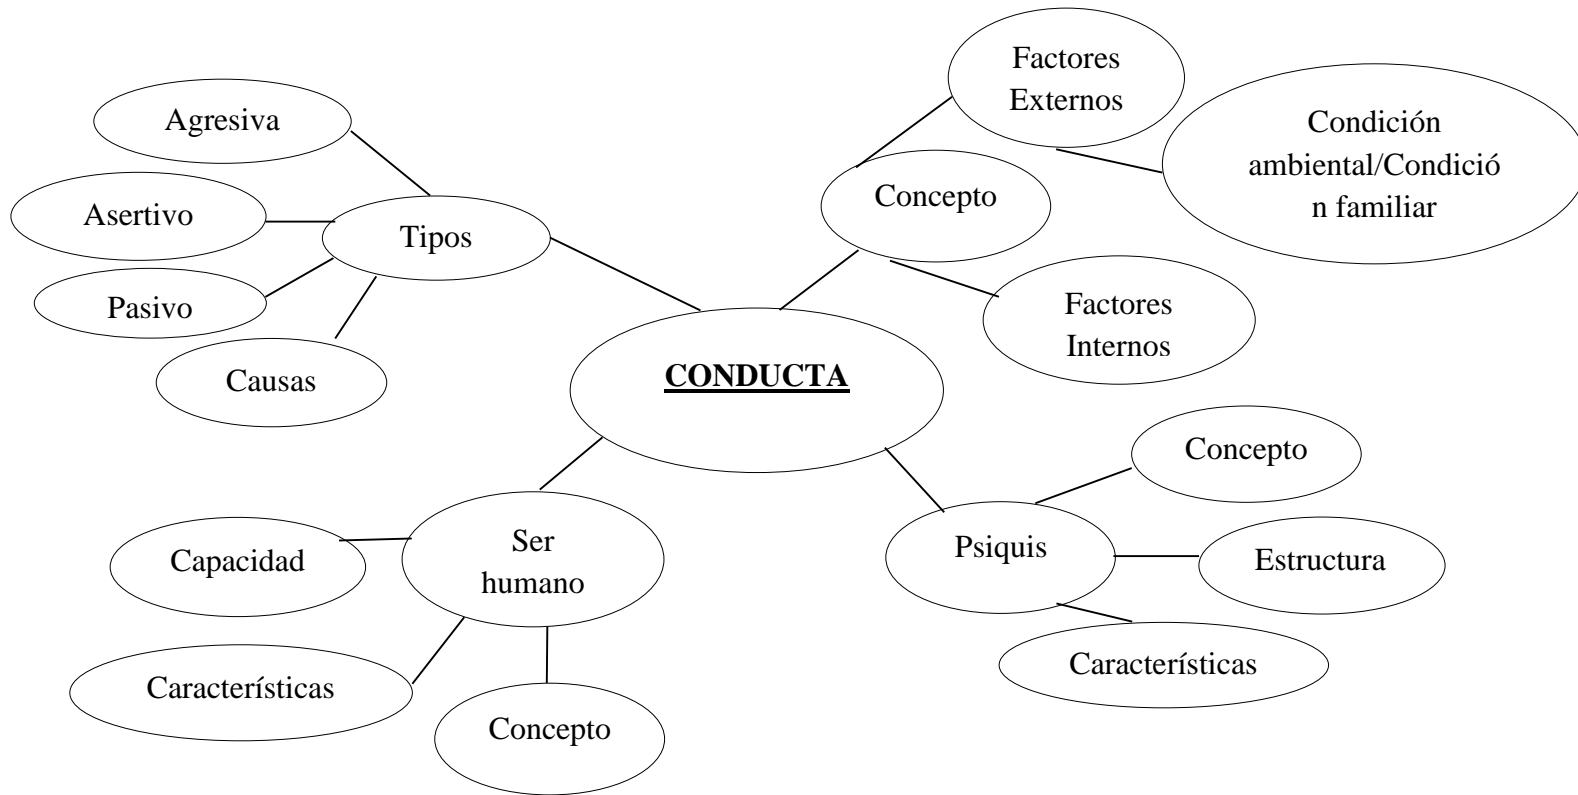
CONDUCTA

Tipos

Agresiva

Asertivo

Pasivo

Causas

Concepto

Factores Externos

Condición ambiental/Condición familiar

Factores Internos

Ser humano

Capacidad

Características

Concepto

Psiquis

Concepto

Estructura

Características